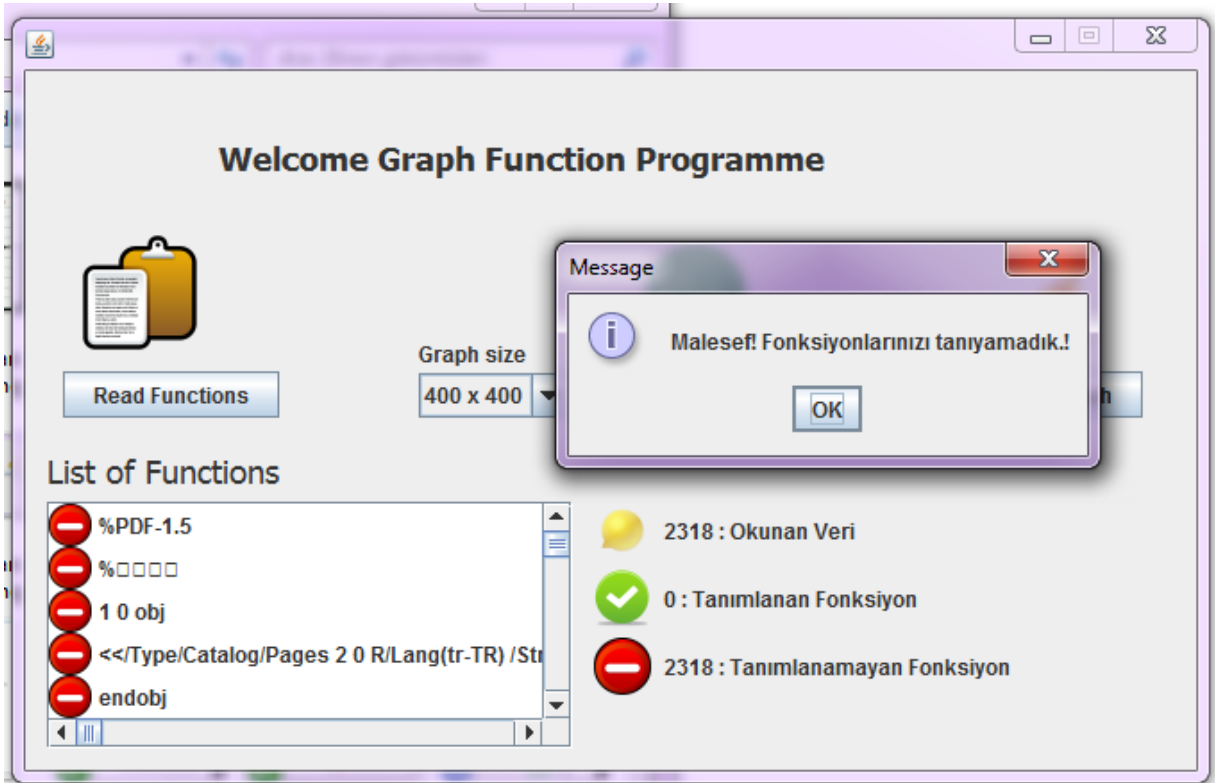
Welcome Graph Function Programme

Read Functions

Graph size

400 x 400

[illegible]h

Message

Malesef! Fonksiyonlarınızı tanıyamadık.!

OK

List of Functions

%PDF-1.5

%□□□□

1 0 obj

<</Type/Catalog/Pages 2 0 R/Lang(tr-TR) /Str

endobj

2318 : Okunan Veri

0 : Tanımlanan Fonksiyon

2318 : Tanımlanamayan Fonksiyon